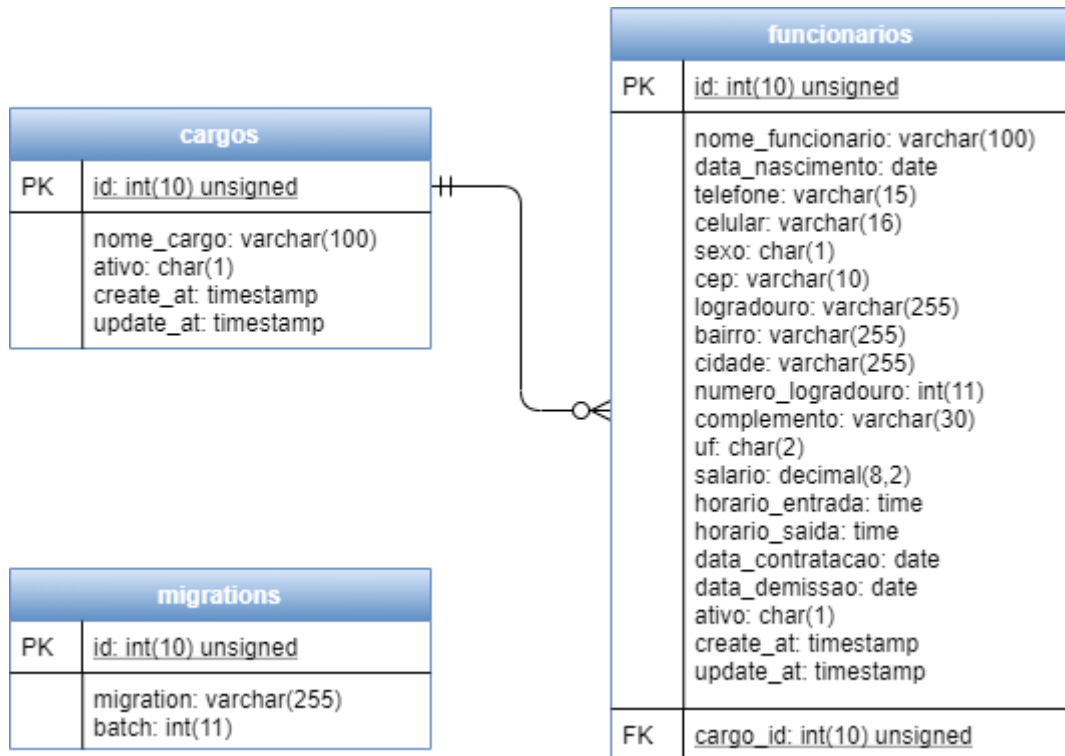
cargos

PK | id: int(10) unsigned

nome_cargo: varchar(100)
ativo: char(1)
create_at: timestamp
update_at: timestamp

migrations

PK | id: int(10) unsigned

migration: varchar(255)
batch: int(11)

funcionarios

PK | id: int(10) unsigned

nome_funcionario: varchar(100)
data_nascimento: date
telefone: varchar(15)
celular: varchar(16)
sexo: char(1)
cep: varchar(10)
logradouro: varchar(255)
bairro: varchar(255)
cidade: varchar(255)
numero_logradouro: int(11)
complemento: varchar(30)
uf: char(2)
salario: decimal(8,2)
horario_entrada: time
horario_saida: time
data_contratacao: date
data_demissao: date
ativo: char(1)
create_at: timestamp
update_at: timestamp

FK | cargo_id: int(10) unsigned